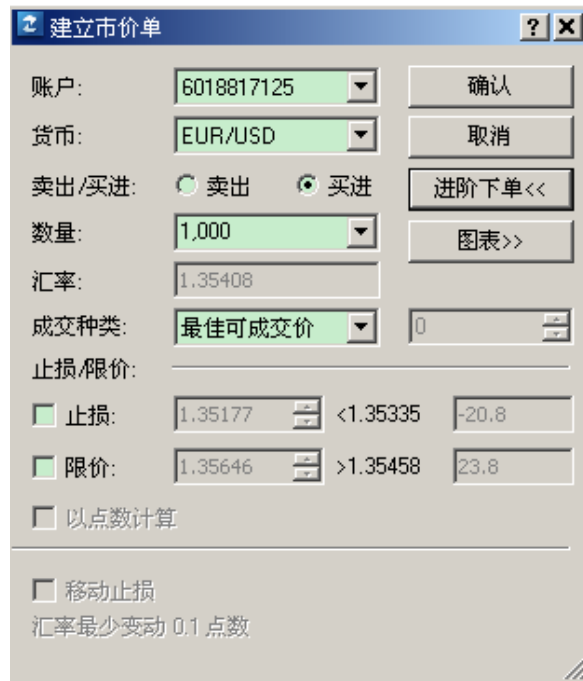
建立市价单 ? X

账户: 6018817125
货币: EUR/USD
卖出/买进: 卖出 买进
数量: 1,000
汇率: 1.35408
成交种类: 最佳可成交价 0
止损/限价:
止损: 1.35177 <1.35335 -20.8
限价: 1.35646 >1.35458 23.8
以点数计算

移动止损
汇率最少变动 0.1 点数

确认
取消
进阶下单<<
图表>>